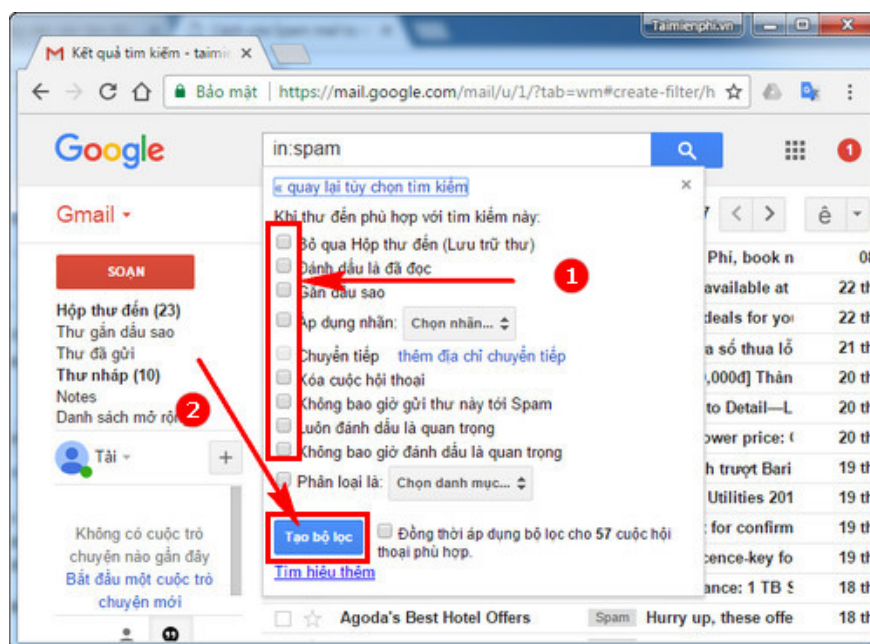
Kết quả tìm kiếm - taimi ×

Taimienphi.vn

Bảo mật | https://mail.google.com/mail/u/1/?tab=wm#create-filter/h

Google

in:spam

Gmail ▾

SOẠN

Hộp thư đến (23)
Thư gắn dấu sao
Thư đã gửi
Thư nháp (10)
Notes
Danh sách mở rộ

Tài ▾

Không có cuộc trò chuyện nào gần đây
Bắt đầu một cuộc trò chuyện mới

« quay lại tùy chọn tìm kiếm

Khi thư đến phù hợp với tìm kiếm này:

Bỏ qua Hộp thư đến (Lưu trữ thư)
Đánh dấu là đã đọc
Gắn dấu sao
Áp dụng nhãn: Chọn nhãn...
Chuyển tiếp thêm địa chỉ chuyển tiếp
Xóa cuộc hội thoại
Không bao giờ gửi thư này tới Spam
Luôn đánh dấu là quan trọng
Không bao giờ đánh dấu là quan trọng
Phân loại là: Chọn danh mục...

Tạo bộ lọc

Đồng thời áp dụng bộ lọc cho 57 cuộc hội thoại phù hợp.

Tìm hiểu thêm

1

2

Phí, book n
available at
deals for yo
a số thua lỗ
,000đ] Thân
to Detail—L
ower price:
h trượt Bari
Utilities 201
for confirm
cence-key fo
ance: 1 TB
Agoda's Best Hotel Offers Spam Hurry up, these offe

22 th
22 th
21 th
20 th
20 th
20 th
19 th
19 th
19 th
19 th
18 th
18 th